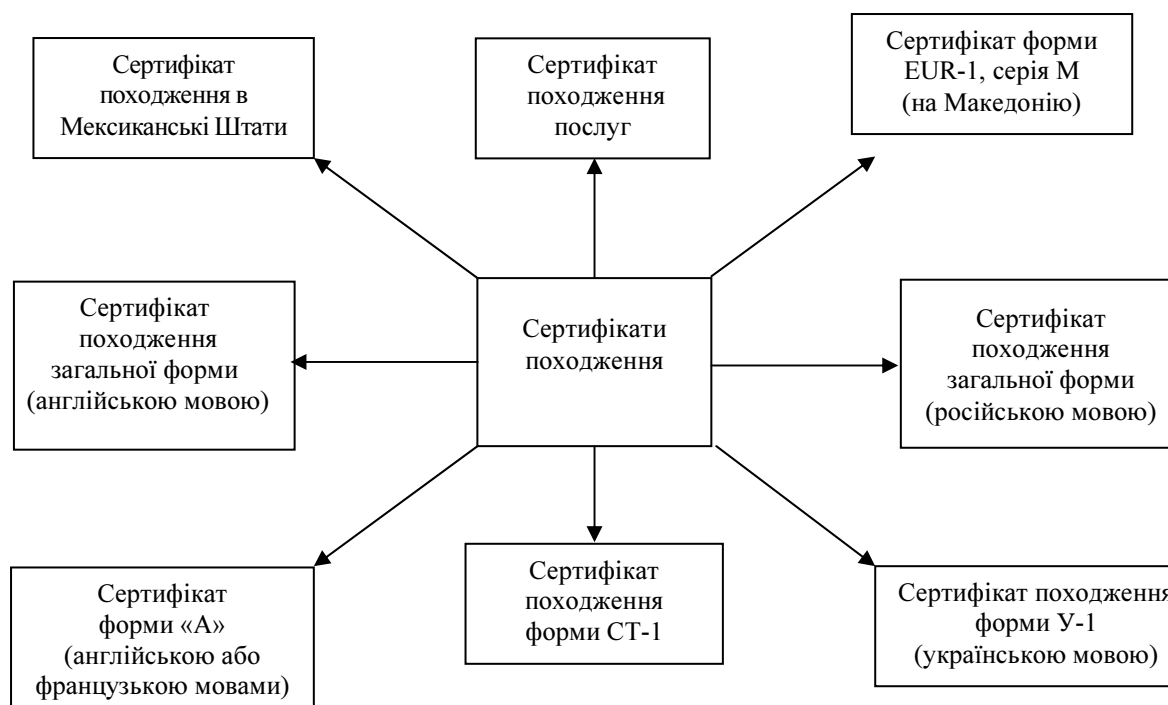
Сертифікат походження в Мексиканські Штати

Сертифікат походження послуг

Сертифікат форми EUR-1, серія М (на Македонію)

Сертифікат походження загальної форми (англійською мовою)

Сертифікати походження

Сертифікат походження загальної форми (російською мовою)

Сертифікат форми «А» (англійською або французькою мовами)

Сертифікат походження форми СТ-1

Сертифікат походження форми У-1 (українською мовою)